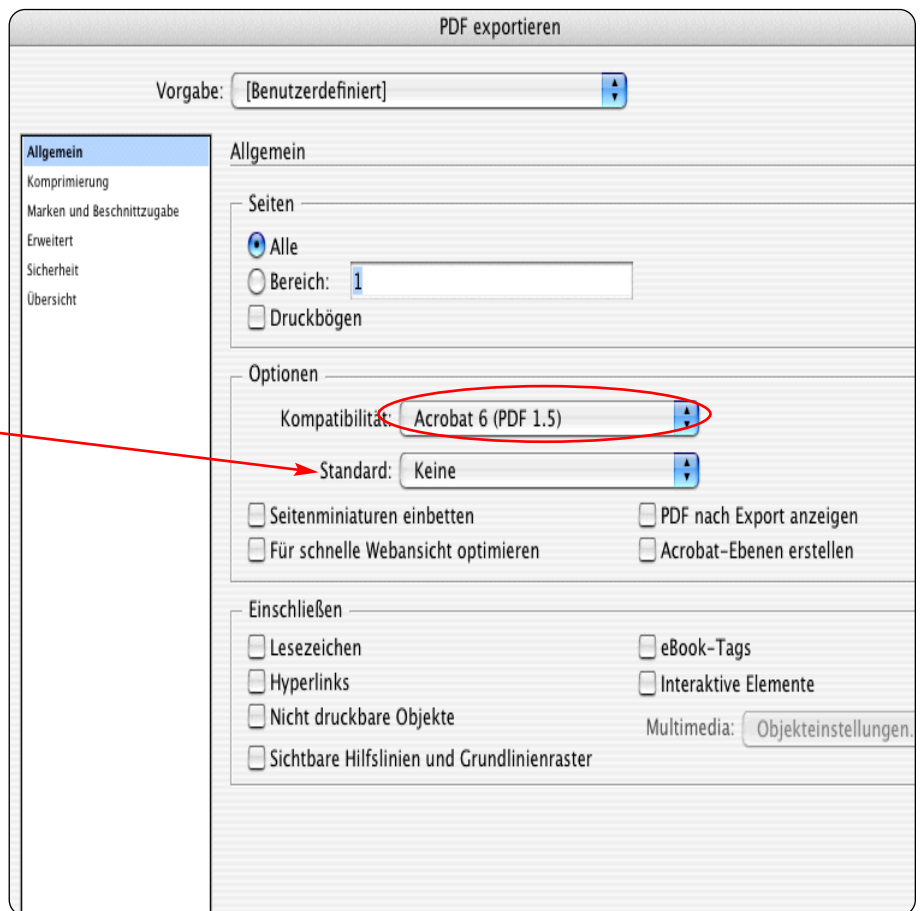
PDF exportieren

Vorgabe: [Benutzerdefiniert]

Allgemein
Komprimierung
Marken und Beschnittzugabe
Erweitert
Sicherheit
Übersicht

Allgemein

Seiten
Alle
Bereich: 1
Druckbögen

Optionen
Kompatibilität: Acrobat 6 (PDF 1.5)
Standard: Keine
Seitenminiaturen einbetten
PDF nach Export anzeigen
Für schnelle Webansicht optimieren
Acrobat-Ebenen erstellen

Einschließen
Lesezeichen
eBook-Tags
Hyperlinks
Interaktive Elemente
Nicht druckbare Objekte
Multimedia: Objekteinstellungen.
Sichtbare Hilfslinien und Grundlinienraster